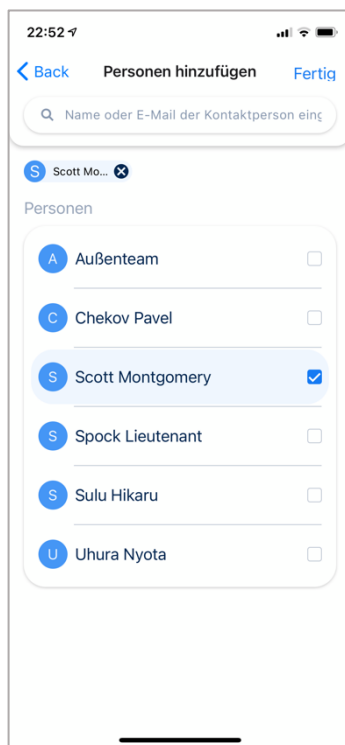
22:52

Back

Personen hinzufügen

Fertig

Name oder E-Mail der Kontaktperson eing

S Scott Mo...

Personen

A Außenteam

C Chekov Pavel

S Scott Montgomery

S Spock Lieutenant

S Sulu Hikaru

U Uhura Nyota